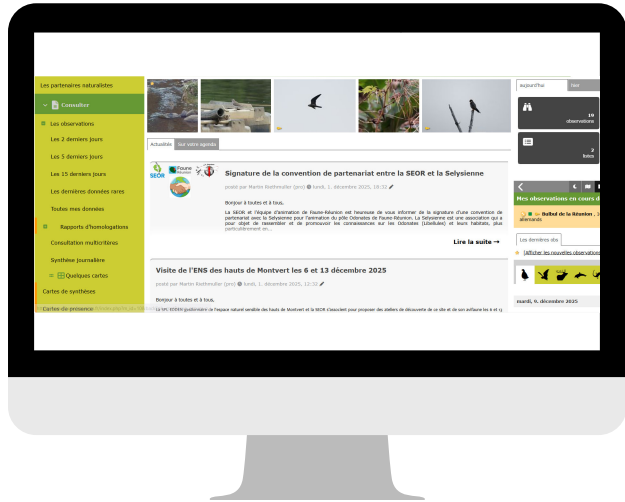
Les partenaires naturalistes

Consulter

Les observations

Les 2 derniers jours

Les 5 derniers jours

Les 15 derniers jours

Les dernières données rares

Toutes mes données

Rapports d'homologations

Consultation multicritères

Synthèse journalière

Quelques cartes

Cartes de synthèses

Cartes de présence

Actualités | Sur votre agenda

SEOR | Faune Réunion

Signature de la convention de partenariat entre la SEOR et la Selysienne

posté par Martin Riethmuller (pro) lundi, 1. décembre 2025, 18:32

Bonjour à toutes et à tous,

La SEOR et l'équipe d'animation de Faune-Réunion ont le plaisir de vous informer de la signature d'une convention de partenariat avec la Selysienne pour l'animation du pôle Odonates de Faune-Réunion. La Selysienne est une association qui a pour objet de rassembler et de promouvoir les connaissances sur les Odonates (Libellules) et leurs habitats, plus particulièrement en...

Lire la suite →

Visite de l'ENS des hauts de Montvert les 6 et 13 décembre 2025

posté par Martin Riethmuller (pro) lundi, 1. décembre 2025, 18:28

Bonjour à toutes et à tous,

aujourd'hui | hier

19 observations

2 listes

Mes observations en cours de

Bulbul de la Réunion allemands

Les dernières obs

[Afficher les nouvelles observations]

mardi, 9. décembre 2025